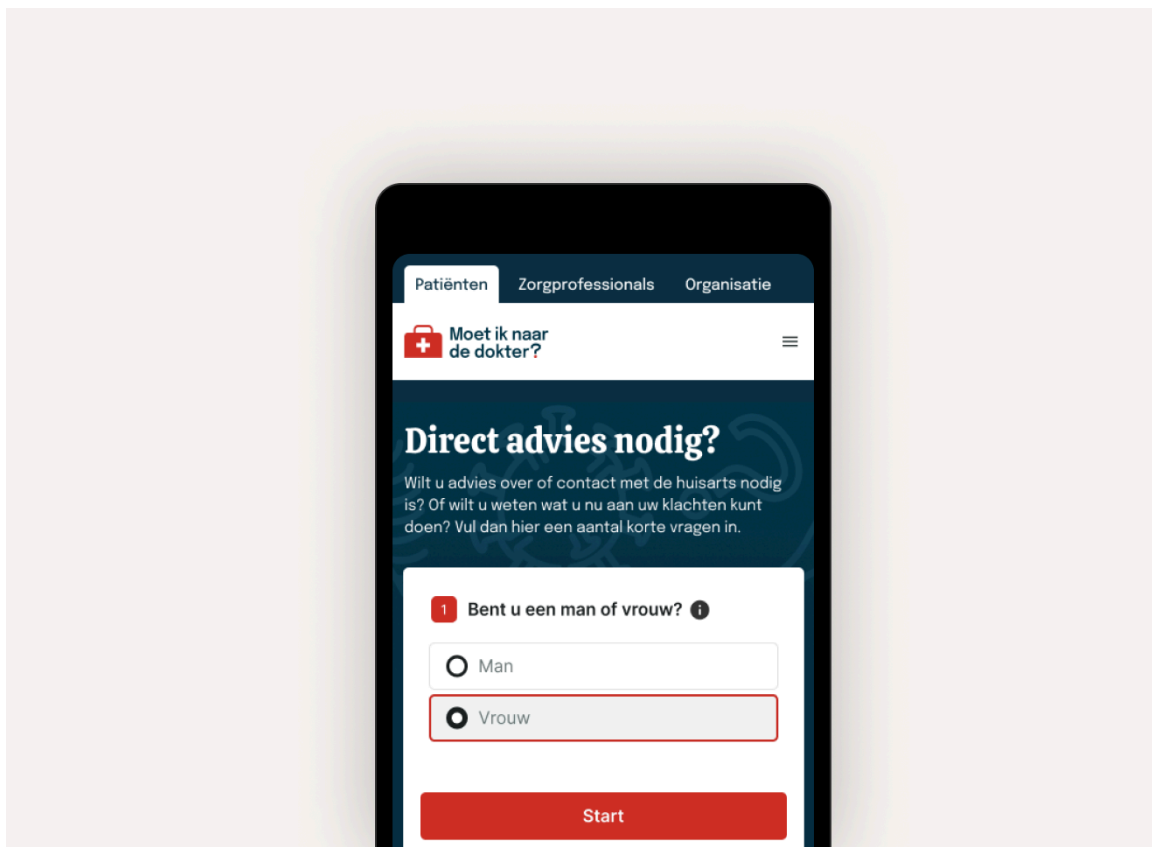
Patiënten Zorgprofessionals Organisatie

Moet ik naar de dokter?

Direct advies nodig?

Wilt u advies over of contact met de huisarts nodig is? Of wilt u weten wat u nu aan uw klachten kunt doen? Vul dan hier een aantal korte vragen in.

1 Bent u een man of vrouw?

Man

Vrouw

Start